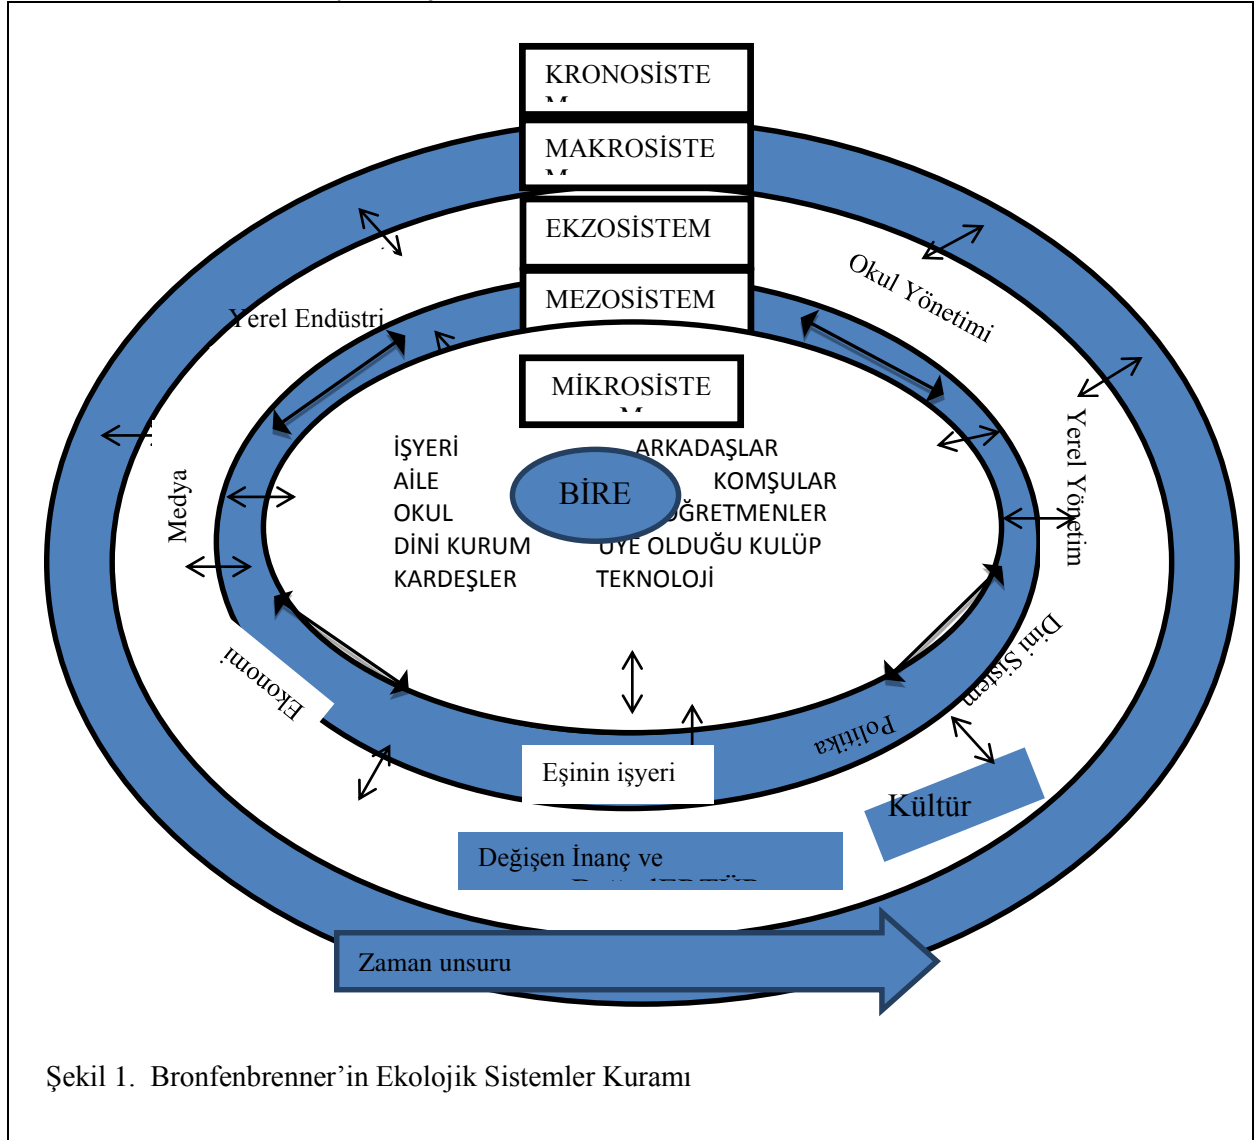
KRONOSİSTE
M

MAKROSİSTE
M

EKZOSİSTEM

MEZOSİSTEM

MİKROSİSTE
M

Okul Yönetimi

Yerel Endüstri

Yerel Yönetim

Medya

İŞYERİ
AİLE
OKUL
DİNİ KURUM
KARDEŞLER

BİRE

ARKADAŞLAR
KOMŞULAR
ÖĞRETMENLER
ÜYE OLDUĞU KULÜP
TEKNOLOJİ

Ekonomi

Dini Sistem

Politika

Eşinin işyeri

Kültür

Değişen İnanç ve
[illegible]

Zaman unsuru

Şekil 1. Bronfenbrenner'in Ekolojik Sistemler Kuramı